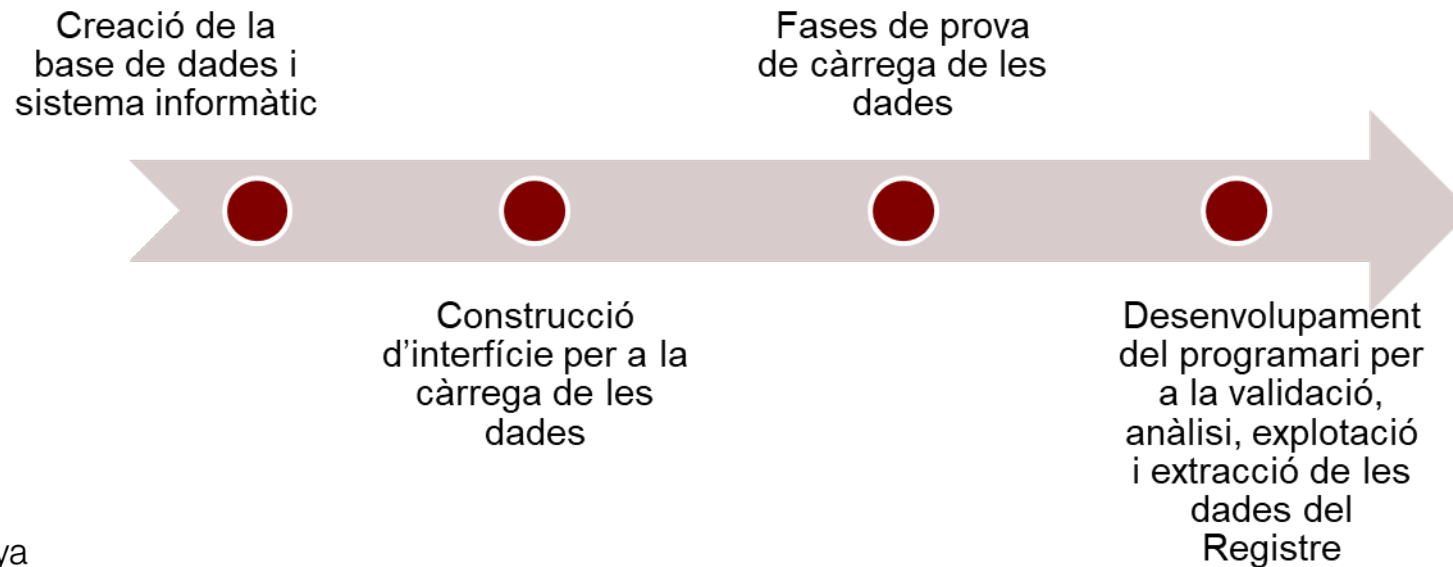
Creació de la base de dades i sistema informàtic

Fases de prova de càrrega de les dades

Construcció d'interfície per a la càrrega de les dades

Desenvolupament del programari per a la validació, anàlisi, explotació i extracció de les dades del Registre

ya